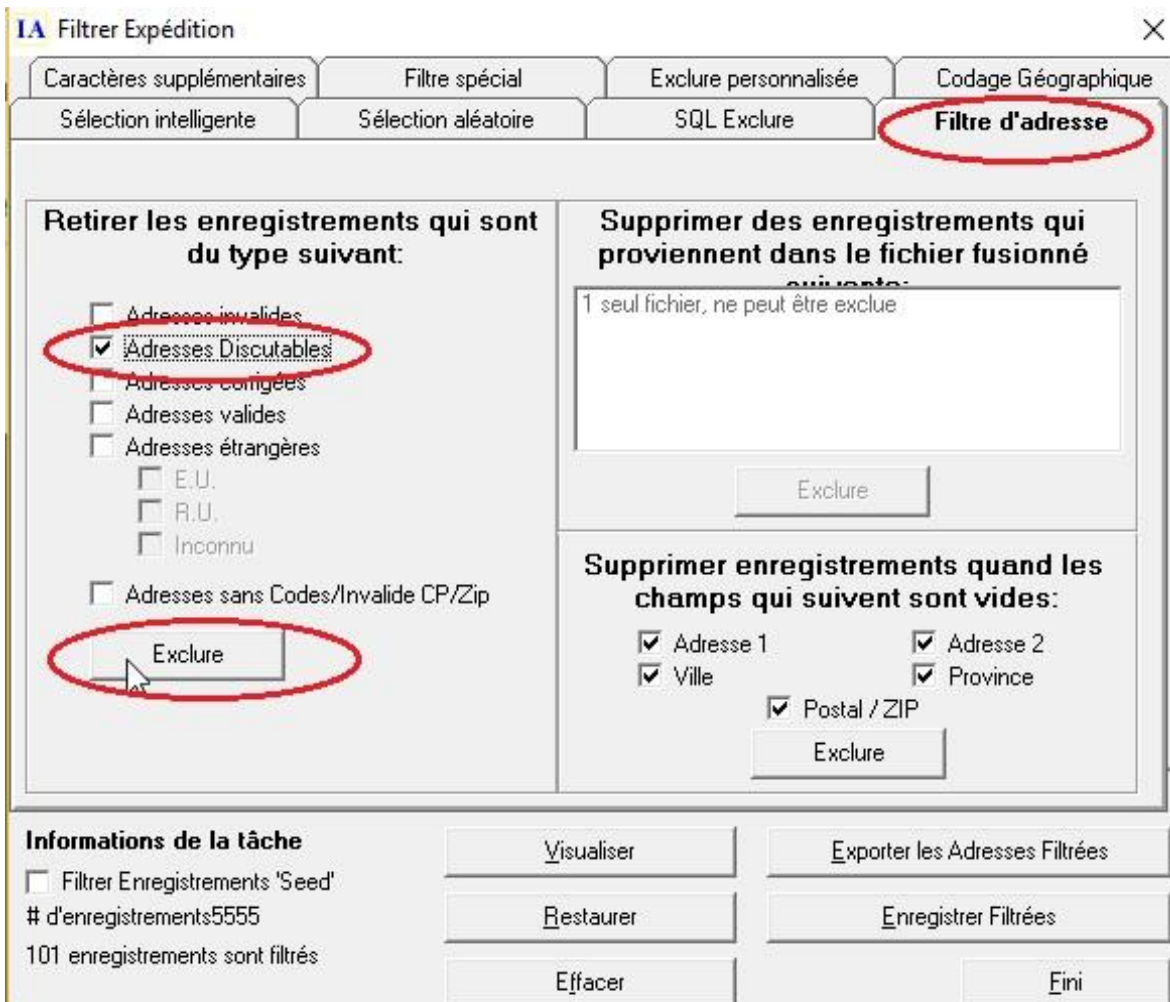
IA Filtrer Expédition

×

Caractères supplémentaires | Filtre spécial | Exclure personnalisée | Codage Géographique
Sélection intelligente | Sélection aléatoire | SQL Exclure | Filtre d'adresse

Retirer les enregistrements qui sont du type suivant:

Adresses invalides
Adresses Discutables
Adresses corrigées
Adresses valides
Adresses étrangères
E.U.
R.U.
Inconnu
Adresses sans Codes/Invalide CP/Zip

Exclure

Supprimer des enregistrements qui proviennent dans le fichier fusionné suivants:

1 seul fichier, ne peut être exclue

Exclure

Supprimer enregistrements quand les champs qui suivent sont vides:

Adresse 1
Adresse 2
Ville
Province
Postal / ZIP

Exclure

Informations de la tâche

Filtrer Enregistrements 'Seed'

# d'enregistrements5555

101 enregistrements sont filtrés

Visualiser

Exporter les Adresses Filtrées

Restaurer

Enregistrer Filtrées

Effacer

Fini